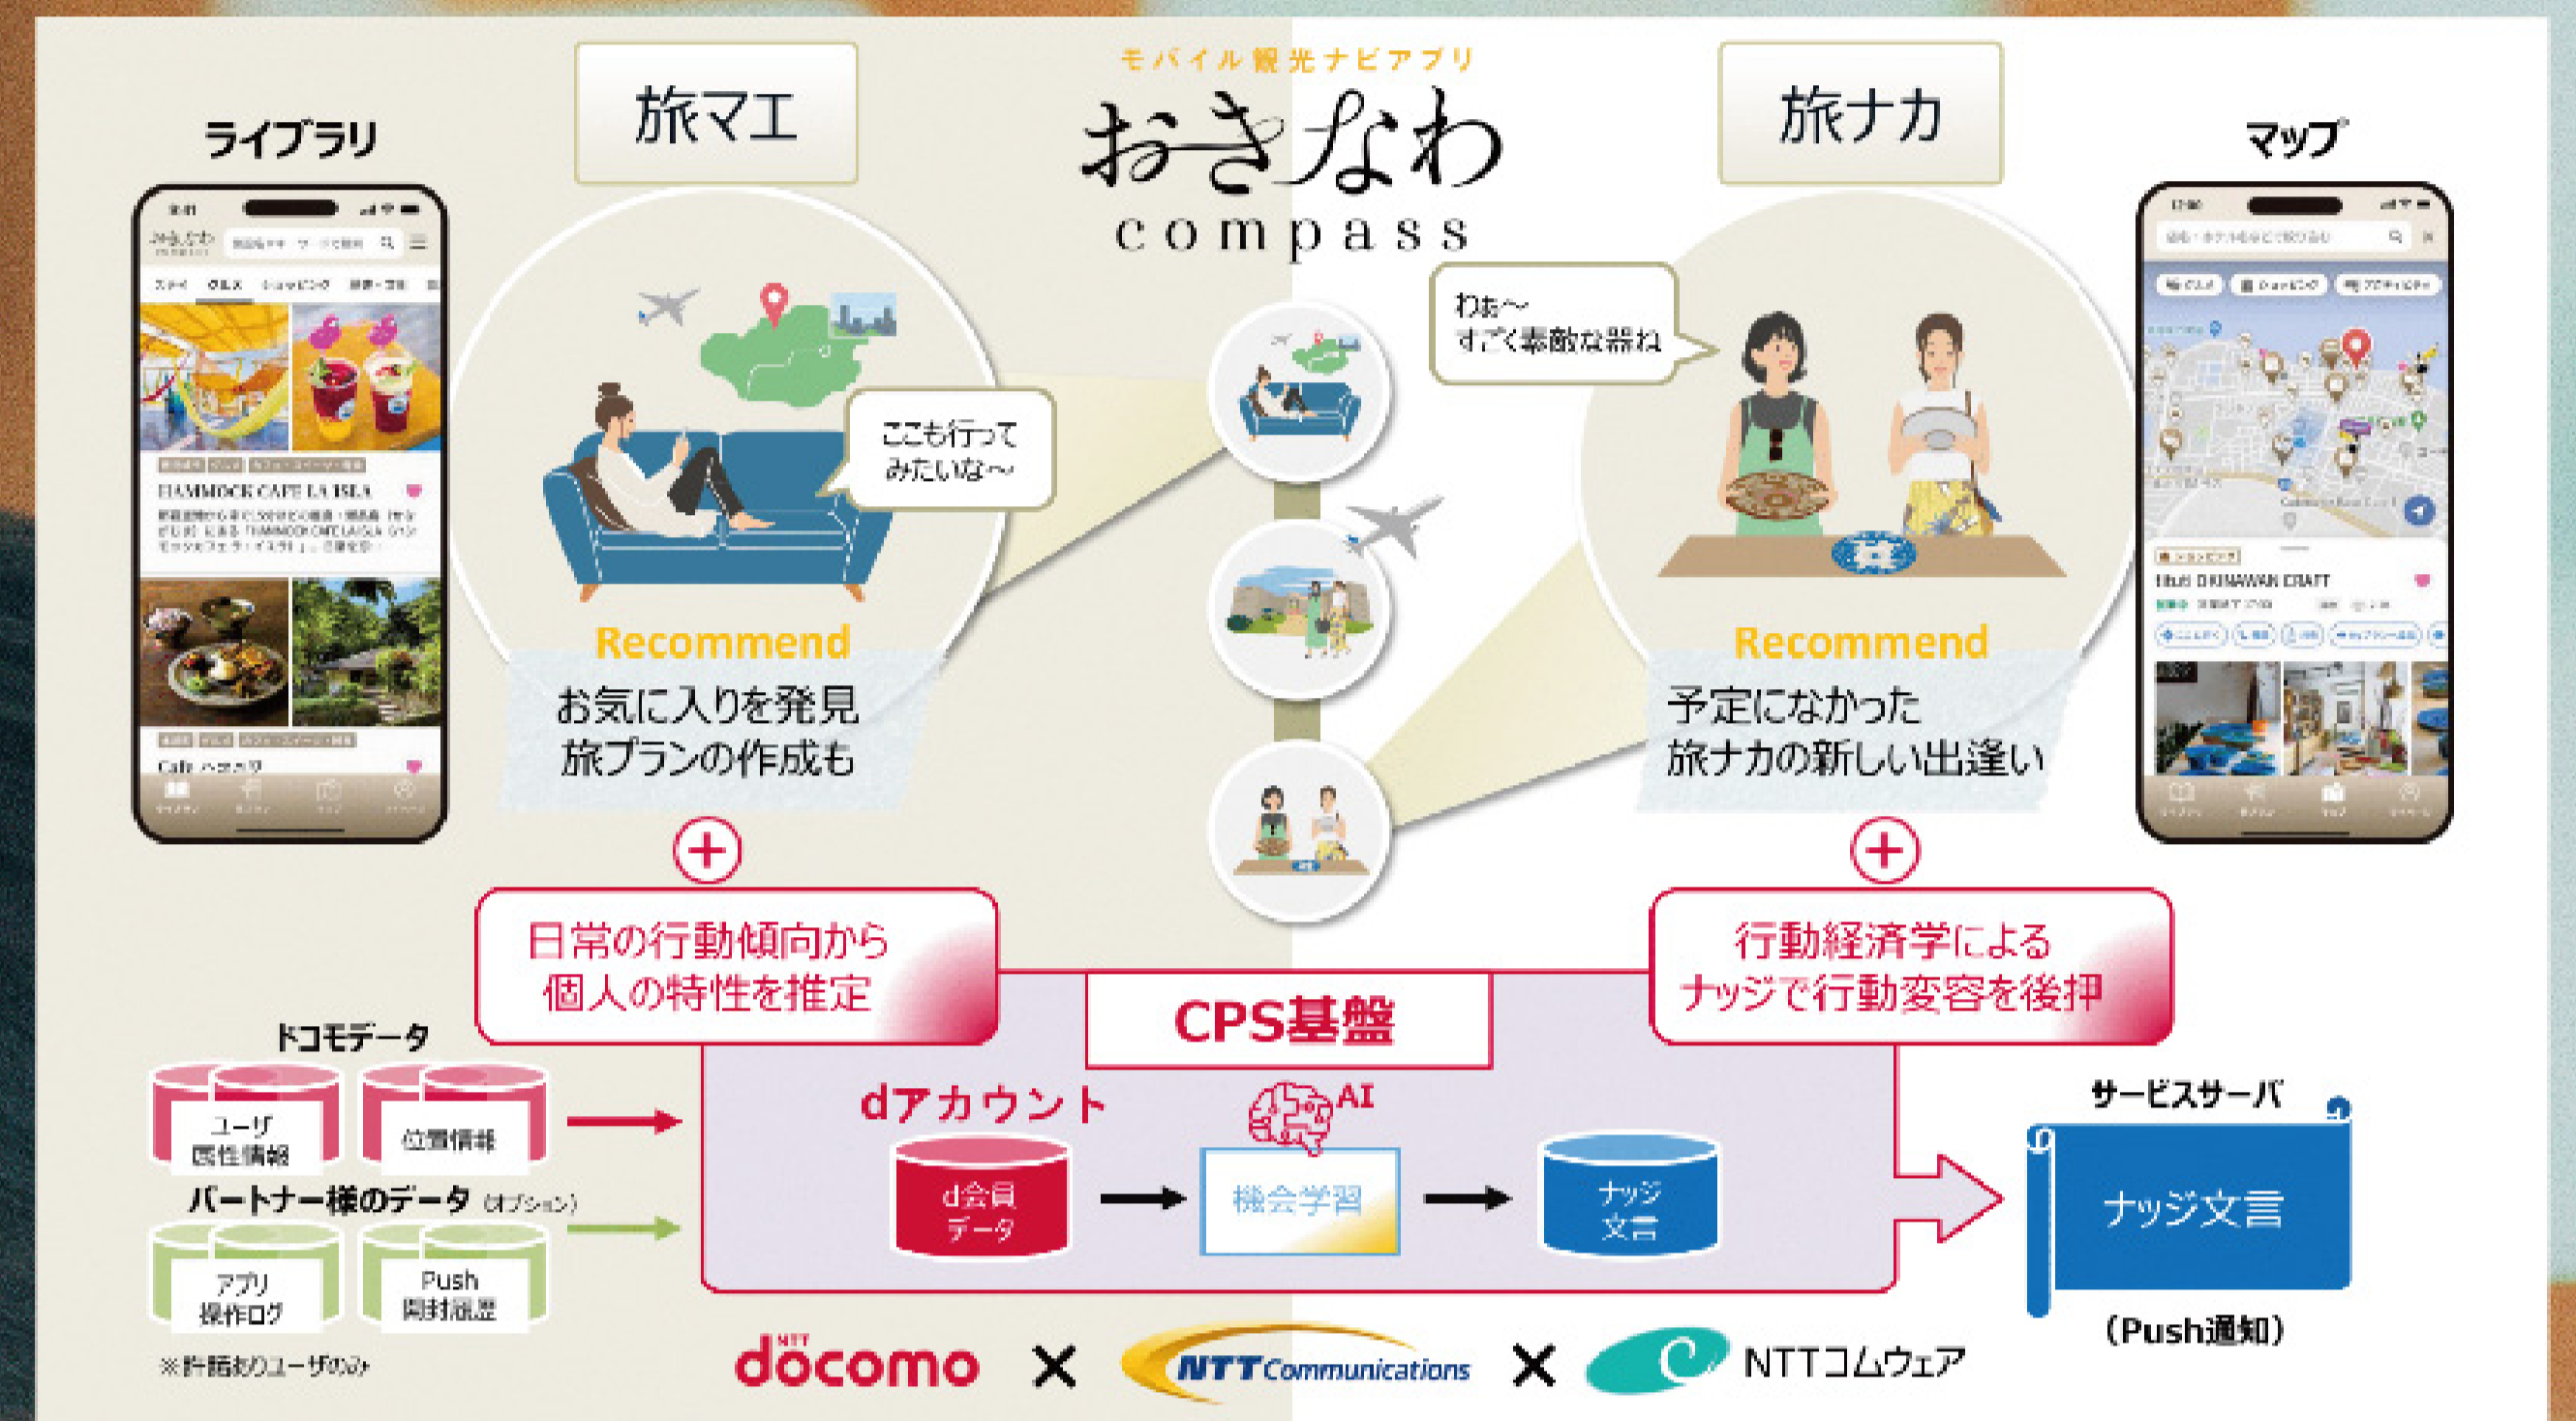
モバイル観光ナビアプリ
おきなわ
compass

ライブラリ

旅マエ

ここも行って
みたいな～

Recommend
お気に入りを発見
旅プランの作成も

旅ナカ

マップ

わぁ～
すごく素敵な器ね

Recommend
予定になかった
旅ナカの新しい出逢い

HAMMOCK CAFE LA ISLA

+

日常の行動傾向から
個人の特性を推定

+

行動経済学による
ナッジで行動変容を後押

CPS基盤

ドコモデータ
ユーザ
属性情報
位置情報

パートナー様のデータ (オプション)
アプリ
操作ログ
Push
開封履歴

※許諾ありユーザのみ

dアカウント
d会員
データ

AI
機会学習

ナッジ
文言

サービスサーバ
ナッジ文言
(Push通知)

docomo × NTT Communications × NTTコムウェア